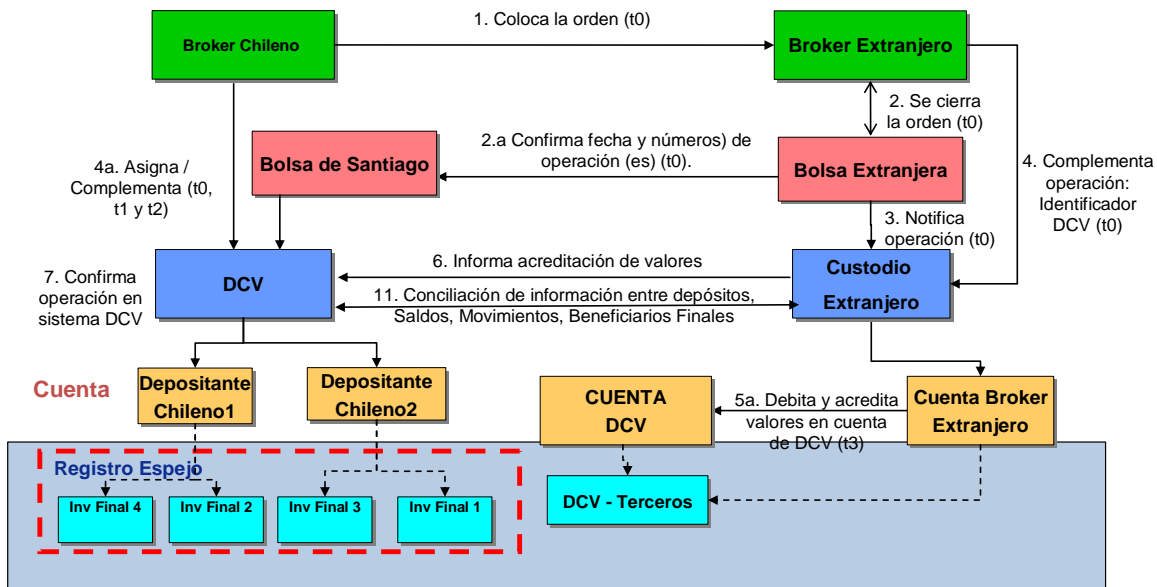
Broker Chileno

1. Coloca la orden (t0)

Broker Extranjero

2. Se cierra la orden (t0)

Bolsa de Santiago

2.a Confirma fecha y números) de operación (es) (t0).

Bolsa Extranjera

4a. Asigna / Complementa (t0, t1 y t2)

4. Complementa operación: Identificador DCV (t0)

3. Notifica operación (t0)

7. Confirma operación en sistema DCV

DCV

6. Informa acreditación de valores

11. Conciliación de información entre depósitos, Saldos, Movimientos, Beneficiarios Finales

Custodio Extranjero

Cuenta

Depositante Chileno1

Depositante Chileno2

CUENTA DCV

5a. Debita y acredita valores en cuenta de DCV (t3)

Cuenta Broker Extranjero

Registro Espejo

Inv Final 4

Inv Final 2

Inv Final 3

Inv Final 1

DCV - Terceros